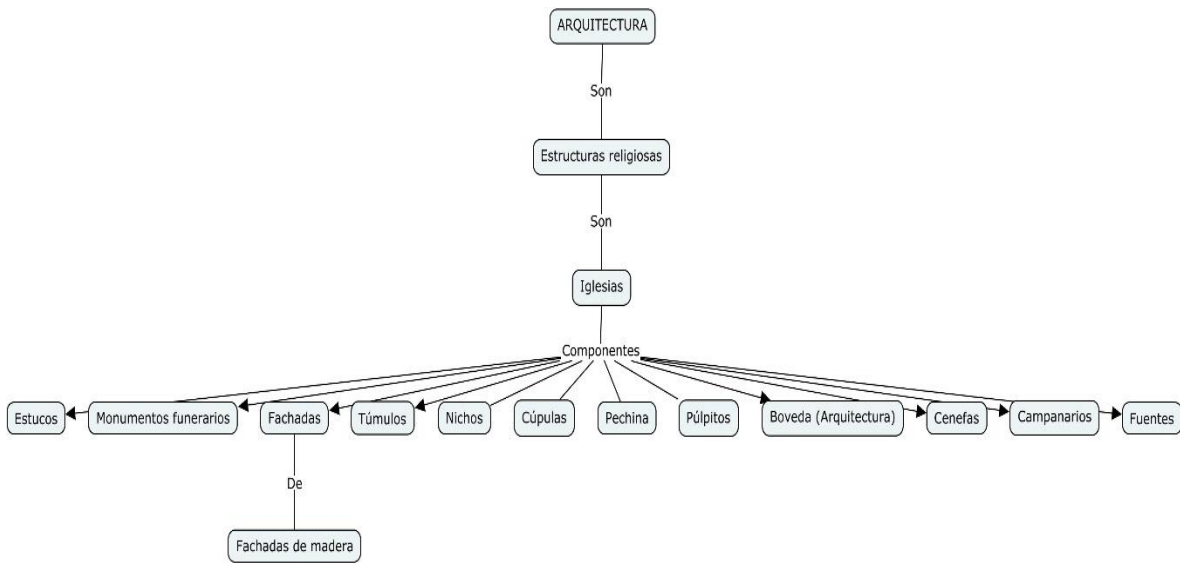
ARQUITECTURA

Son

Estructuras religiosas

Son

Iglesias

Componentes

Estucos

Monumentos funerarios

Fachadas

Túmulos

Nichos

Cúpulas

Pechina

Púlpitos

Boveda (Arquitectura)

Cenefas

Campanarios

Fuentes

De

Fachadas de madera